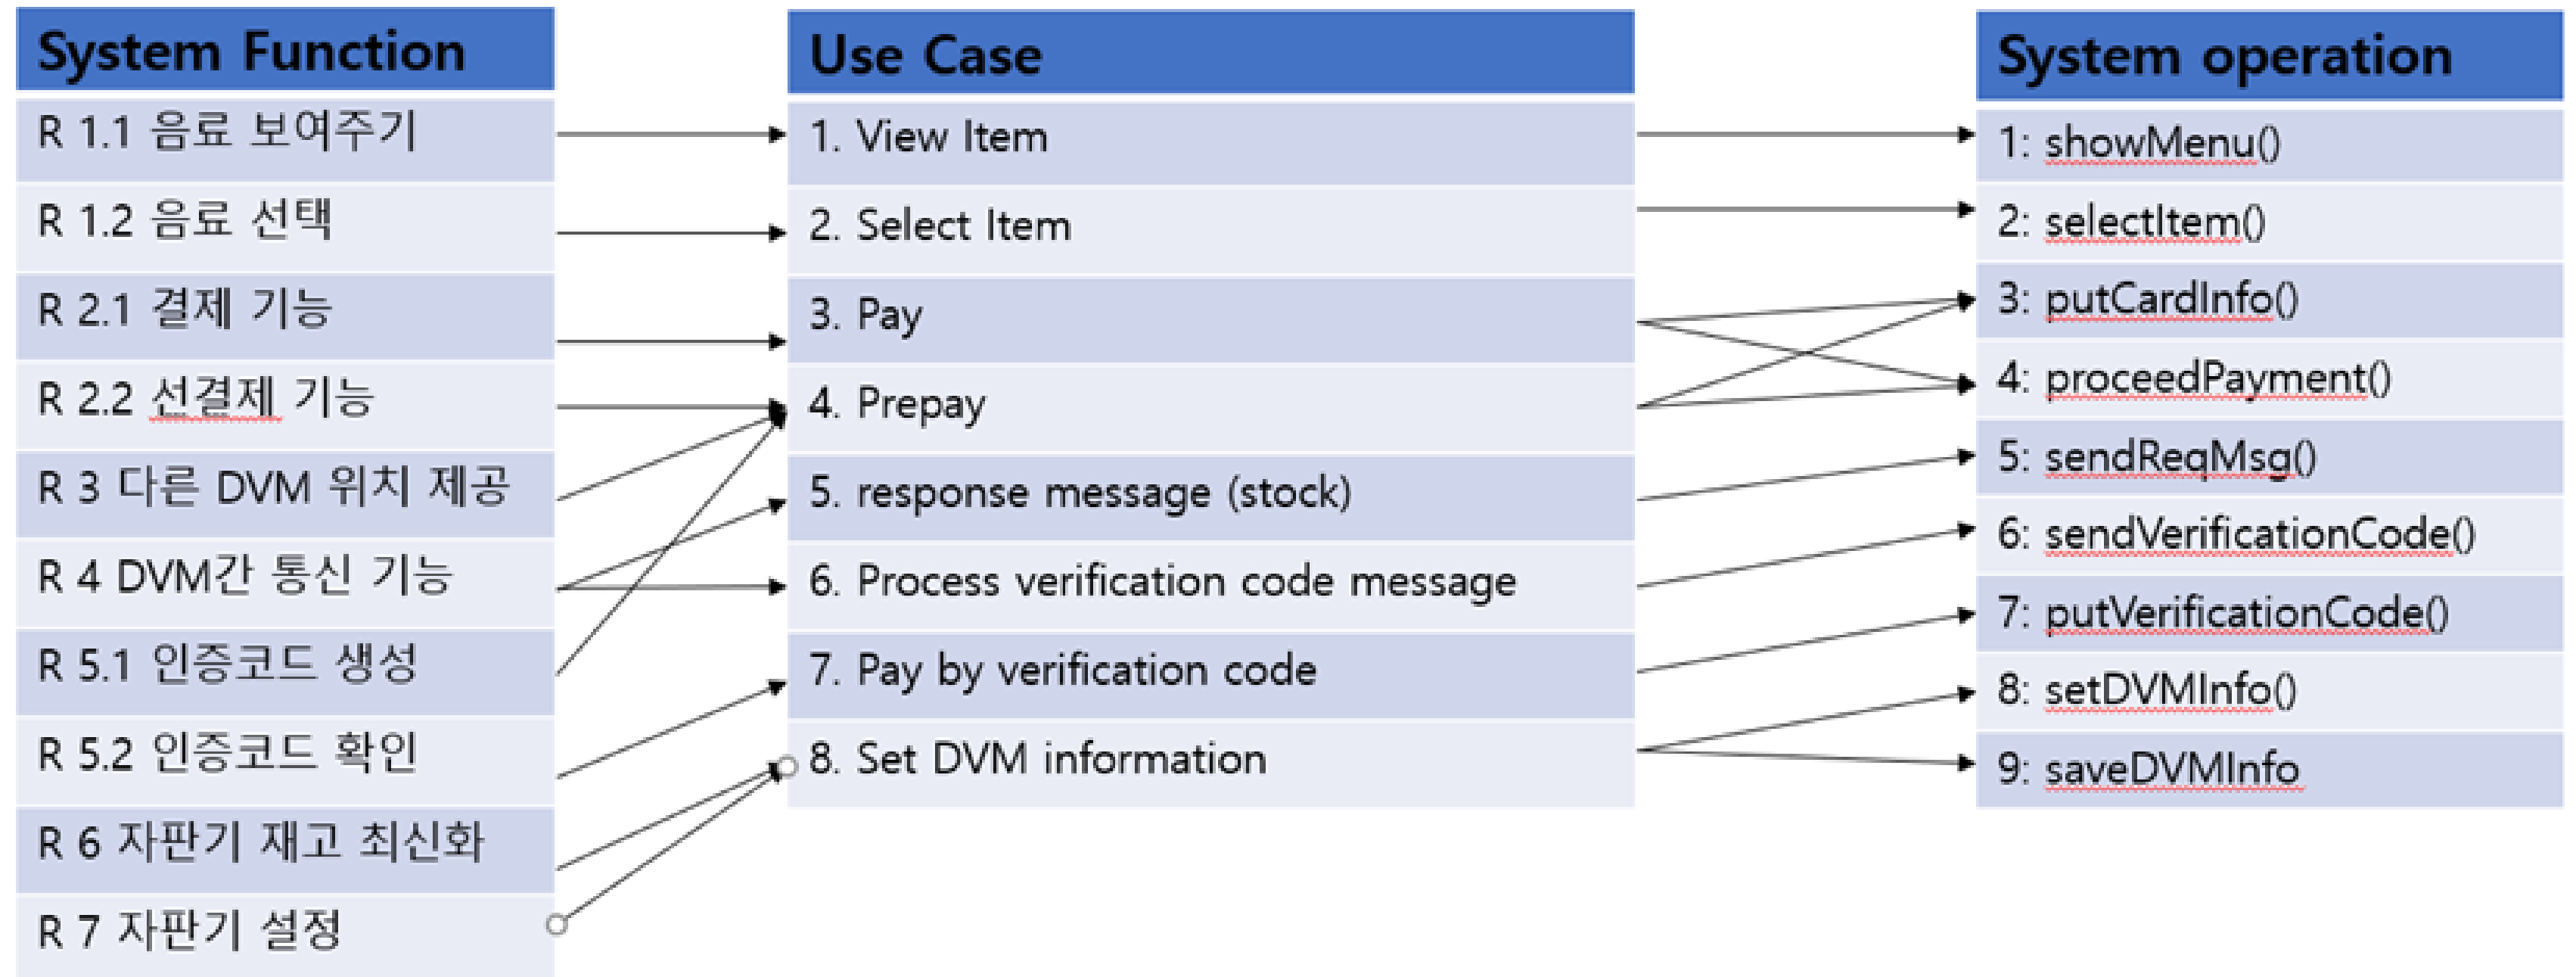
| System Function |
|---|
| R 1.1 음료 보여주기 |
| R 1.2 음료 선택 |
| R 2.1 결제 기능 |
| R 2.2 선결제 기능 |
| R 3 다른 DVM 위치 제공 |
| R 4 DVM간 통신 기능 |
| R 5.1 인증코드 생성 |
| R 5.2 인증코드 확인 |
| R 6 자판기 재고 최신화 |
| R 7 자판기 설정 |

| Use Case |
|---|
| 1. View Item |
| 2. Select Item |
| 3. Pay |
| 4. Prepay |
| 5. response message (stock) |
| 6. Process verification code message |
| 7. Pay by verification code |
| 8. Set DVM information |

| System operation |
|---|
| 1: showMenu() |
| 2: selectItem() |
| 3: putCardInfo() |
| 4: proceedPayment() |
| 5: sendReqMsg() |
| 6: sendVerificationCode() |
| 7: putVerificationCode() |
| 8: setDVMInfo() |
| 9: saveDVMInfo |